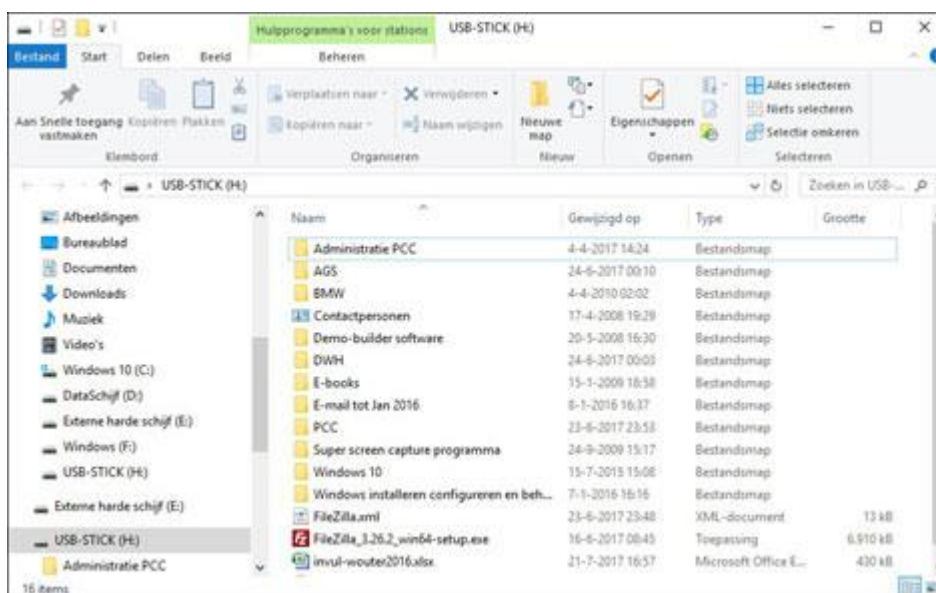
Hulpprogramma's voor stations | USB-STICK (H:)

Bestand | Start | Delen | Beeld | Beheren

Aan Snelle toegang vastmaken | Kopiëren | Plakken
Klembord

Verplaatsen naar | Verwijderen | Kopiëren naar | Naam wijzigen
Organiseren

Nieuwe map
Nieuw

Eigenschappen
Openen

Alles selecteren | Niets selecteren | Selectie omkeren
Selecteren

USB-STICK (H:)

Zoeken in USB-...

Afbeeldingen
Bureaublad
Documenten
Downloads
Muziek
Video's
Windows 10 (C:)
DataSchijf (D:)
Externe harde schijf (E:)
Windows (F:)
USB-STICK (H:)
Externe harde schijf (E:)
USB-STICK (H:)
Administratie PCC

| Naam | Gewijzigd op | Type | Grootte |
|---|---|---|---|
| Administratie PCC | 4-4-2017 14:24 | Bestandsmap | |
| AGS | 24-6-2017 00:10 | Bestandsmap | |
| BMW | 4-4-2010 02:02 | Bestandsmap | |
| Contactpersonen | 17-4-2008 19:29 | Bestandsmap | |
| Demo-builder software | 20-5-2008 16:30 | Bestandsmap | |
| DWH | 24-6-2017 00:03 | Bestandsmap | |
| E-books | 15-1-2009 18:58 | Bestandsmap | |
| E-mail tot Jan 2016 | 8-1-2016 16:37 | Bestandsmap | |
| PCC | 23-6-2017 23:53 | Bestandsmap | |
| Super screen capture programma | 24-9-2009 15:17 | Bestandsmap | |
| Windows 10 | 15-7-2015 15:08 | Bestandsmap | |
| Windows installeren configureren en beh... | 7-1-2016 16:16 | Bestandsmap | |
| FileZilla.xml | 23-6-2017 23:48 | XML-document | 13 kB |
| FileZilla_3.26.2_win64-setup.exe | 16-6-2017 08:45 | Toepassing | 6.910 kB |
| invul-wouter2016.xlsx | 21-7-2017 16:57 | Microsoft Office E... | 430 kB |

16 items